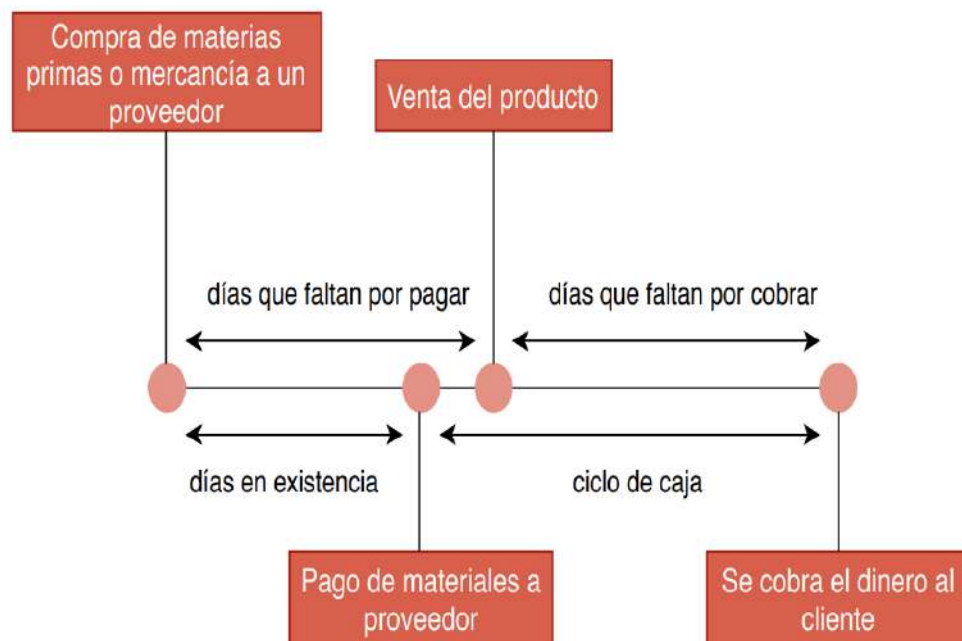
Compra de materias primas o mercancía a un proveedor

Venta del producto

días que faltan por pagar

días que faltan por cobrar

días en existencia

ciclo de caja

Pago de materiales a proveedor

Se cobra el dinero al cliente